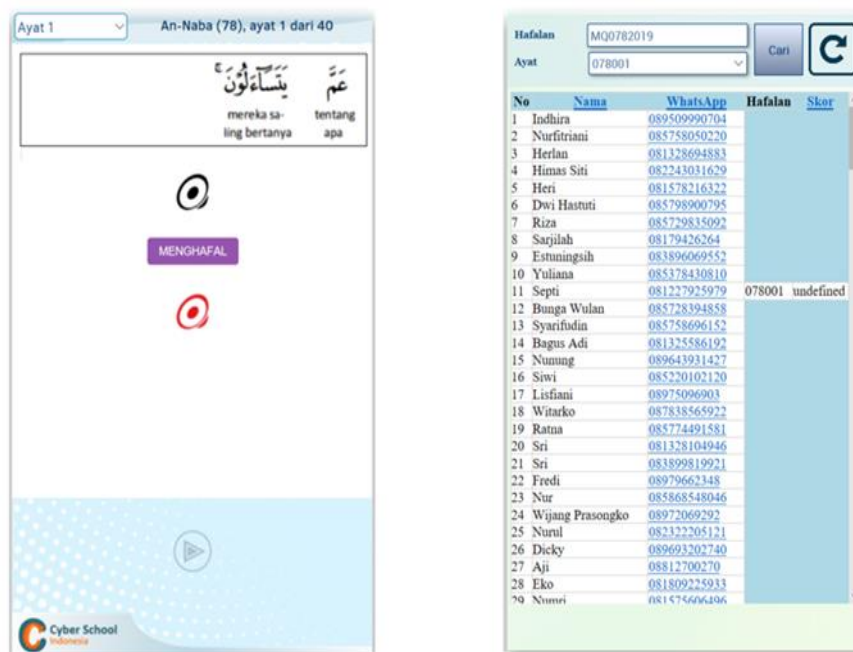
Ayat 1

An-Naba (78), ayat 1 dari 40

عَمَّ
tentang apa

يَتَسَآءَلُونَ
mereka saling bertanya

MENGHAFAL

Cyber School Indonesia

Hafalan MQ0782019
Ayat 078001
Cari

| No | Nama | WhatsApp | Hafalan | Skor |
|---|---|---|---|---|
| 1 | Indhira | 089509990704 | | |
| 2 | Nurfitriani | 085758050220 | | |
| 3 | Herlan | 081328694883 | | |
| 4 | Himas Siti | 082243031629 | | |
| 5 | Heri | 081578216322 | | |
| 6 | Dwi Hastuti | 085798900795 | | |
| 7 | Riza | 085729835092 | | |
| 8 | Sarjilah | 08179426264 | | |
| 9 | Estuningsih | 083896069552 | | |
| 10 | Yuliana | 085378430810 | | |
| 11 | Septi | 081227925979 | 078001 | undefined |
| 12 | Bunga Wulan | 085728394858 | | |
| 13 | Syarifudin | 085758696152 | | |
| 14 | Bagus Adi | 081325586192 | | |
| 15 | Nunung | 089643931427 | | |
| 16 | Siwi | 085220102120 | | |
| 17 | Lisfiani | 08975096903 | | |
| 18 | Witarko | 087838565922 | | |
| 19 | Ratna | 085774491581 | | |
| 20 | Sri | 081328104946 | | |
| 21 | Sri | 083899819921 | | |
| 22 | Fredi | 08979662348 | | |
| 23 | Nur | 085868548046 | | |
| 24 | Wijang Prasongko | 08972069292 | | |
| 25 | Nurul | 082322205121 | | |
| 26 | Dicky | 089693202740 | | |
| 27 | Aji | 08812700270 | | |
| 28 | Eko | 081809225933 | | |
| 29 | Numri | 081575606496 | | |